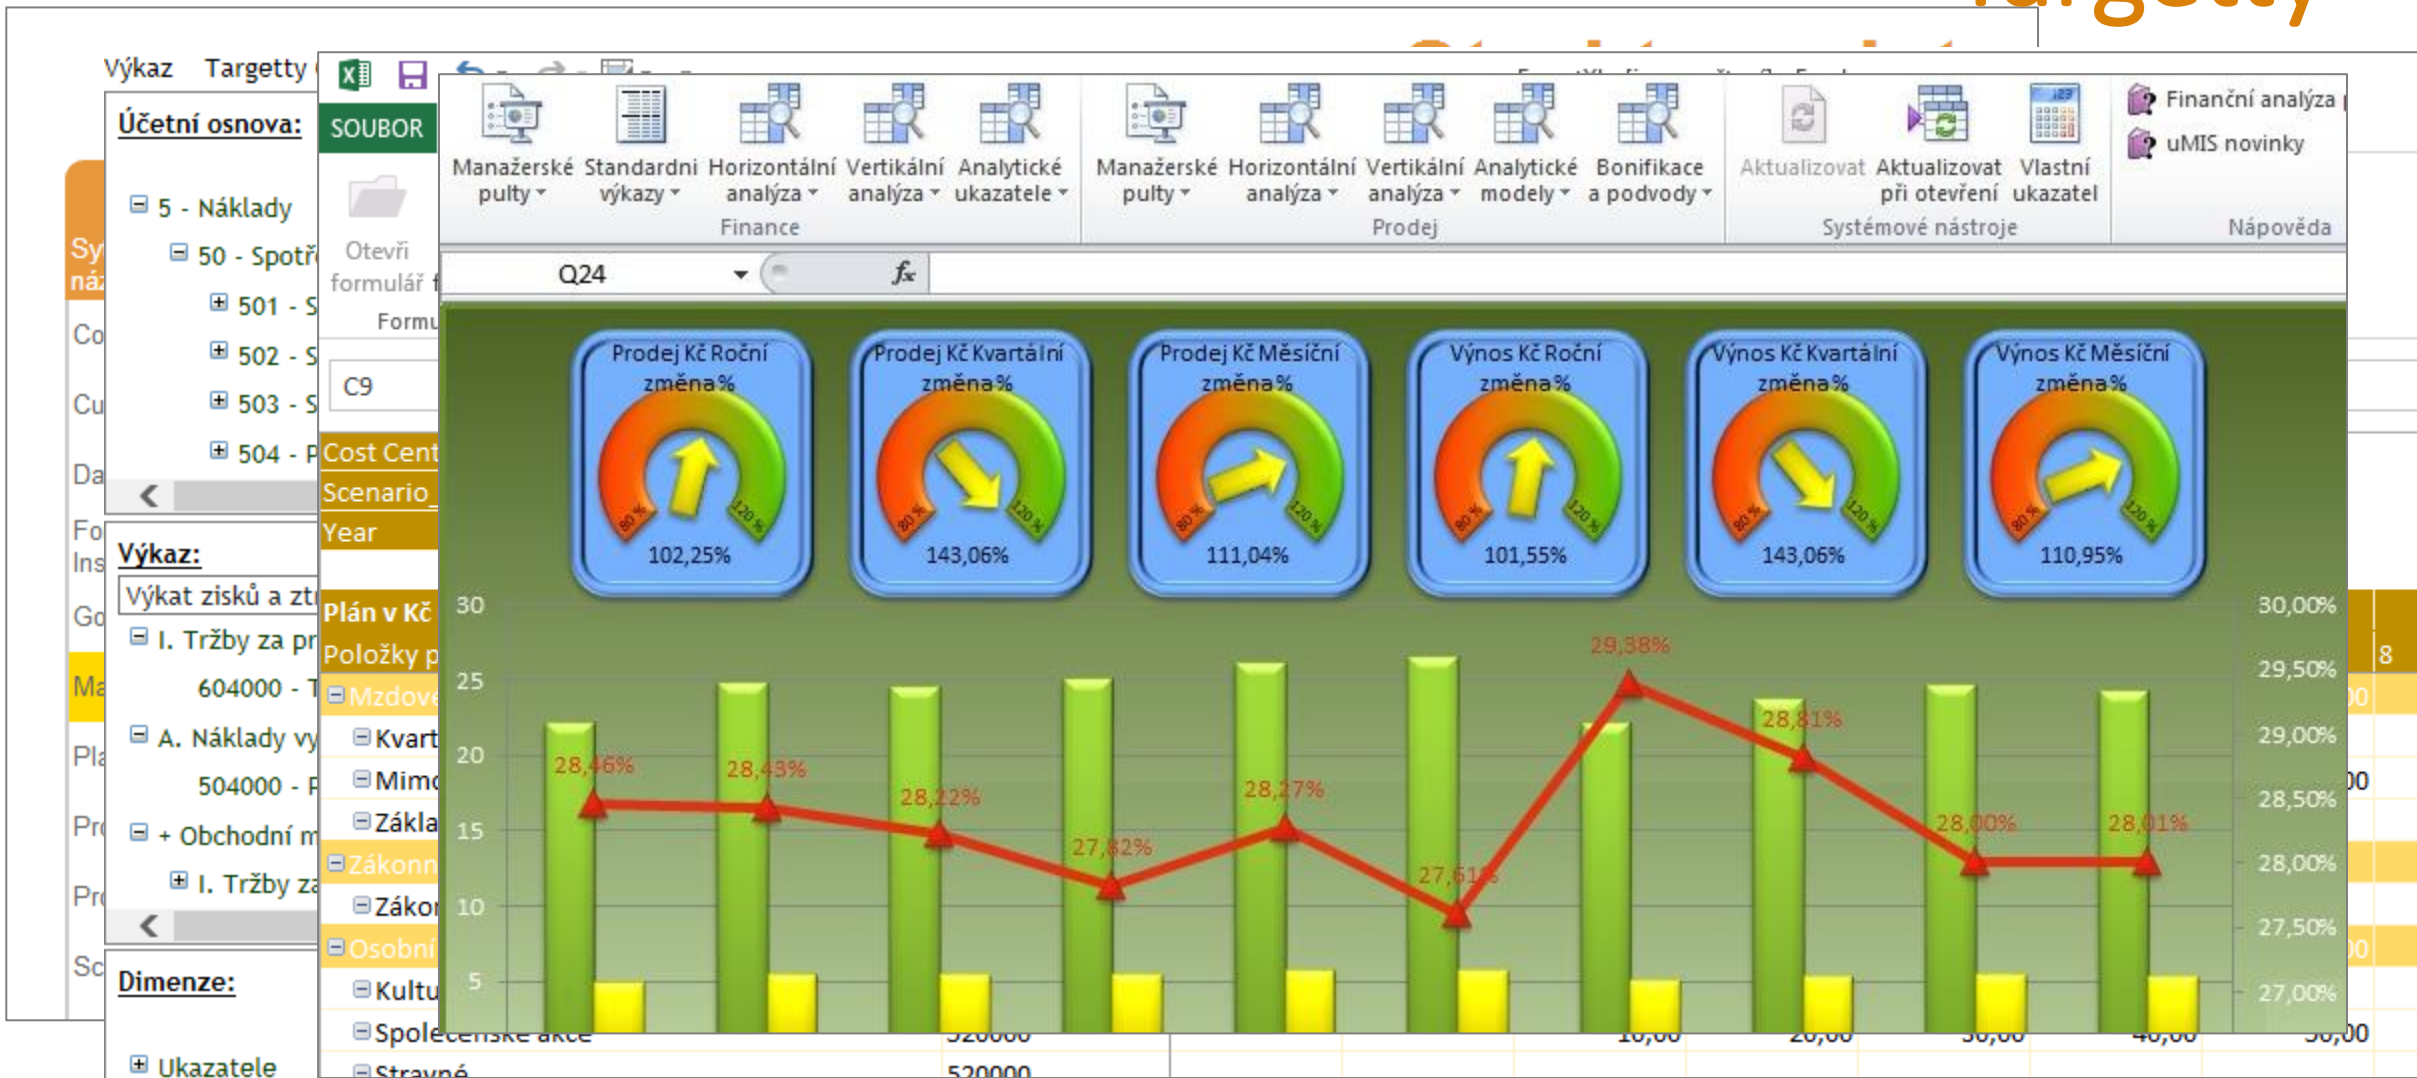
Výkaz Targetty

Účetní osnova:

5 - Náklady
50 - Spotř
501 - S
502 - S
503 - S
504 - P

Výkaz:
Výkat zisků a ztr
I. Tržby za pr
604000 - T
A. Náklady vy
504000 - P
+ Obchodní m
I. Tržby za

Dimenze:
Ukazatele

Sy
ná
Co
Cu
Da
Fo
Ins
Go
Ma
Pla
Pr
Pr
Sc

SOUBOR
Otevři formulář
Formu
C9
Cost Cent
Scenario_
Year
Plán v Kč
Položky p
Mzdov
Kvart
Mimo
Zákla
Zákonn
Zákon
Osobní
Kultu
Společenské akce
Stravné
520000
520000

Manažerské pulty
Standardni výkazy
Horizontální analýza
Vertikální analýza
Analytické ukazatele
Finance
Manažerské pulty
Horizontální analýza
Vertikální analýza
Analytické modely
Bonifikace a podvody
Prodej
Aktualizovat
Aktualizovat při otevření
Vlastní ukazatel
Systémové nástroje
Finanční analýza
uMIS novinky
Nápověda

Q24
$f_x$

Prodej Kč Roční změna%
80 %
120 %
102,25%
Prodej Kč Kvartální změna%
143,06%
Prodej Kč Měsíční změna%
111,04%
Výnos Kč Roční změna%
101,55%
Výnos Kč Kvartální změna%
143,06%
Výnos Kč Měsíční změna%
110,95%

30
25
20
15
10
5
30,00%
29,50%
29,00%
28,50%
28,00%
27,50%
27,00%
28,46%
28,43%
28,22%
27,82%
28,27%
27,61%
29,38%
28,81%
28,00%
28,01%
10,00
20,00
30,00
40,00
50,00
8